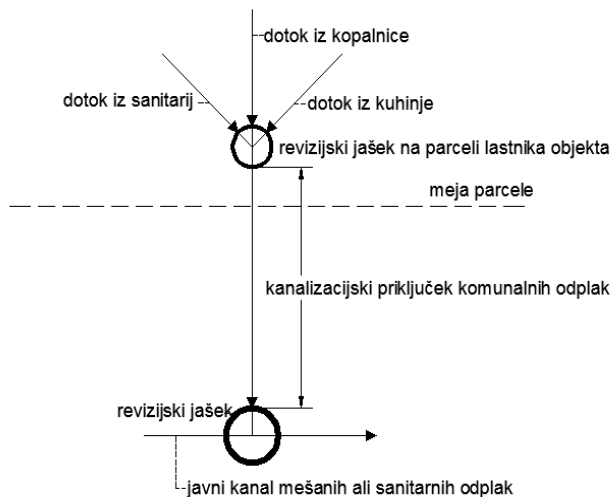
dotok iz kopalnice

dotok iz sanitarij

dotok iz kuhinje

revizijski jašek na parceli lastnika objekta

meja parcele

kanalizacijski priključek komunalnih odplak

revizijski jašek

javni kanal mešanih ali sanitarnih odplak